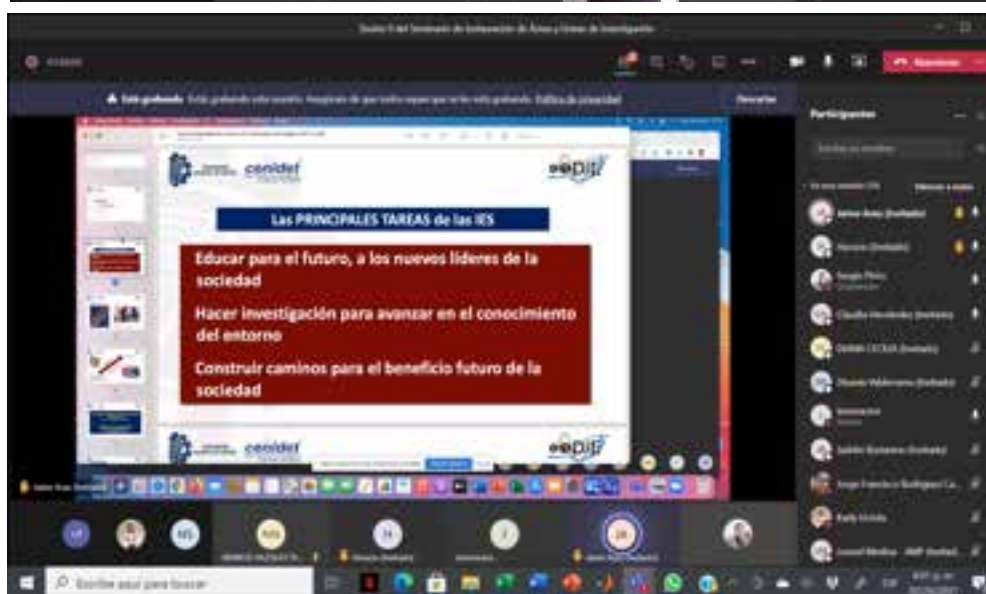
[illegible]

Participantes

cenidet

eepiji

Las PRINCIPALES TAREAS de las IES

Educar para el futuro, a los nuevos líderes de la sociedad

Hacer investigación para avanzar en el conocimiento del entorno

Construir caminos para el beneficio futuro de la sociedad

cenidet

eepiji

Escribe aquí para buscar